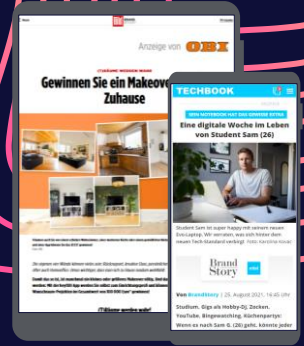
Anzeige von OBI

Gewinnen Sie ein Makeover Zuhause

TECHBOOK

Eine digitale Woche im Leben von Student Sam (26)

Student Sam ist super happy mit seinem neuen Dou-Laptop. Wir verraten, was sich hinter dem neuen Tech-Standard verbirgt!

Brand Story

Von BrandStory | 25. August 2021, 16:45 Uhr

Studium, Gigs als Hobby-DJ, Zocken, YouTube, Bingewatching, Küchenpartys: Wenn es nach Sam G. (26) geht, könnte jeder